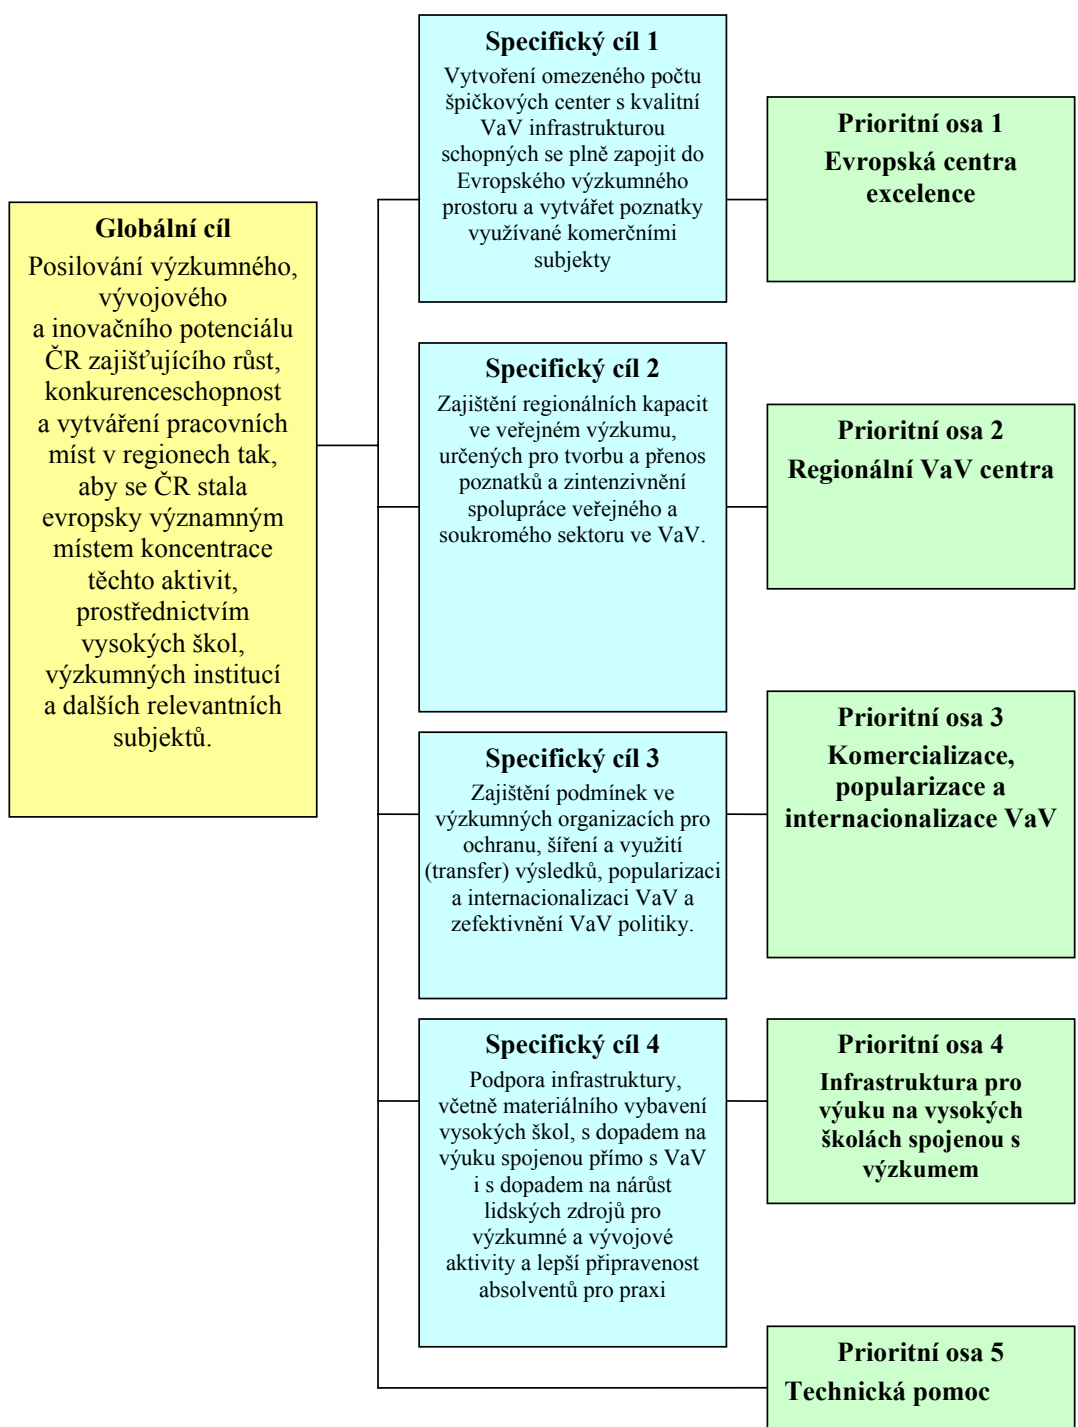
Globální cíl
Posilování výzkumného, vývojového a inovačního potenciálu ČR zajišťujícího růst, konkurenceschopnost a vytváření pracovních míst v regionech tak, aby se ČR stala evropsky významným místem koncentrace těchto aktivit, prostřednictvím vysokých škol, výzkumných institucí a dalších relevantních subjektů.

Specifický cíl 1
Vytvoření omezeného počtu špičkových center s kvalitní VaV infrastrukturou schopných se plně zapojit do Evropského výzkumného prostoru a vytvářet poznatky využívané komerčními subjekty

Prioritní osa 1
Evropská centra excelence

Specifický cíl 2
Zajištění regionálních kapacit ve veřejném výzkumu, určených pro tvorbu a přenos poznatků a zintenzivnění spolupráce veřejného a soukromého sektoru ve VaV.

Prioritní osa 2
Regionální VaV centra

Specifický cíl 3
Zajištění podmínek ve výzkumných organizacích pro ochranu, šíření a využití (transfer) výsledků, popularizaci a internacionalizaci VaV a zefektivnění VaV politiky.

Prioritní osa 3
Komercializace, popularizace a internacionalizace VaV

Specifický cíl 4
Podpora infrastruktury, včetně materiálního vybavení vysokých škol, s dopadem na výuku spojenou přímo s VaV i s dopadem na nárůst lidských zdrojů pro výzkumné a vývojové aktivity a lepší připravenost absolventů pro praxi

Prioritní osa 4
Infrastruktura pro výuku na vysokých školách spojenou s výzkumem

Prioritní osa 5
Technická pomoc